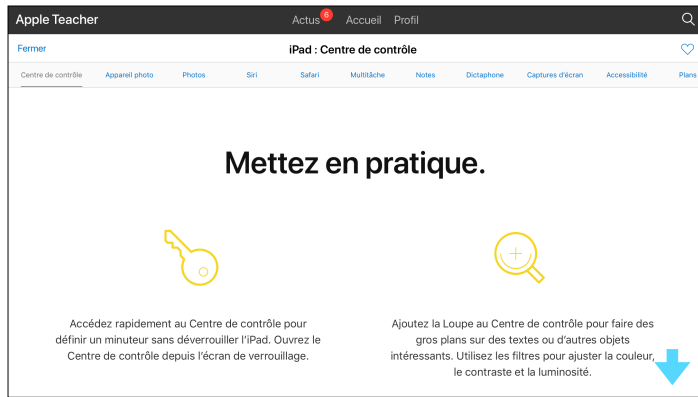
Apple Teacher

Actus 6 Accueil Profil

Fermer

iPad : Centre de contrôle

Centre de contrôle Appareil photo Photos Siri Safari Multitâche Notes Dictaphone Captures d'écran Accessibilité Plans

Mettez en pratique.

Accédez rapidement au Centre de contrôle pour définir un minuteur sans déverrouiller l'iPad. Ouvrez le Centre de contrôle depuis l'écran de verrouillage.

Ajoutez la Loupe au Centre de contrôle pour faire des gros plans sur des textes ou d'autres objets intéressants. Utilisez les filtres pour ajuster la couleur, le contraste et la luminosité.